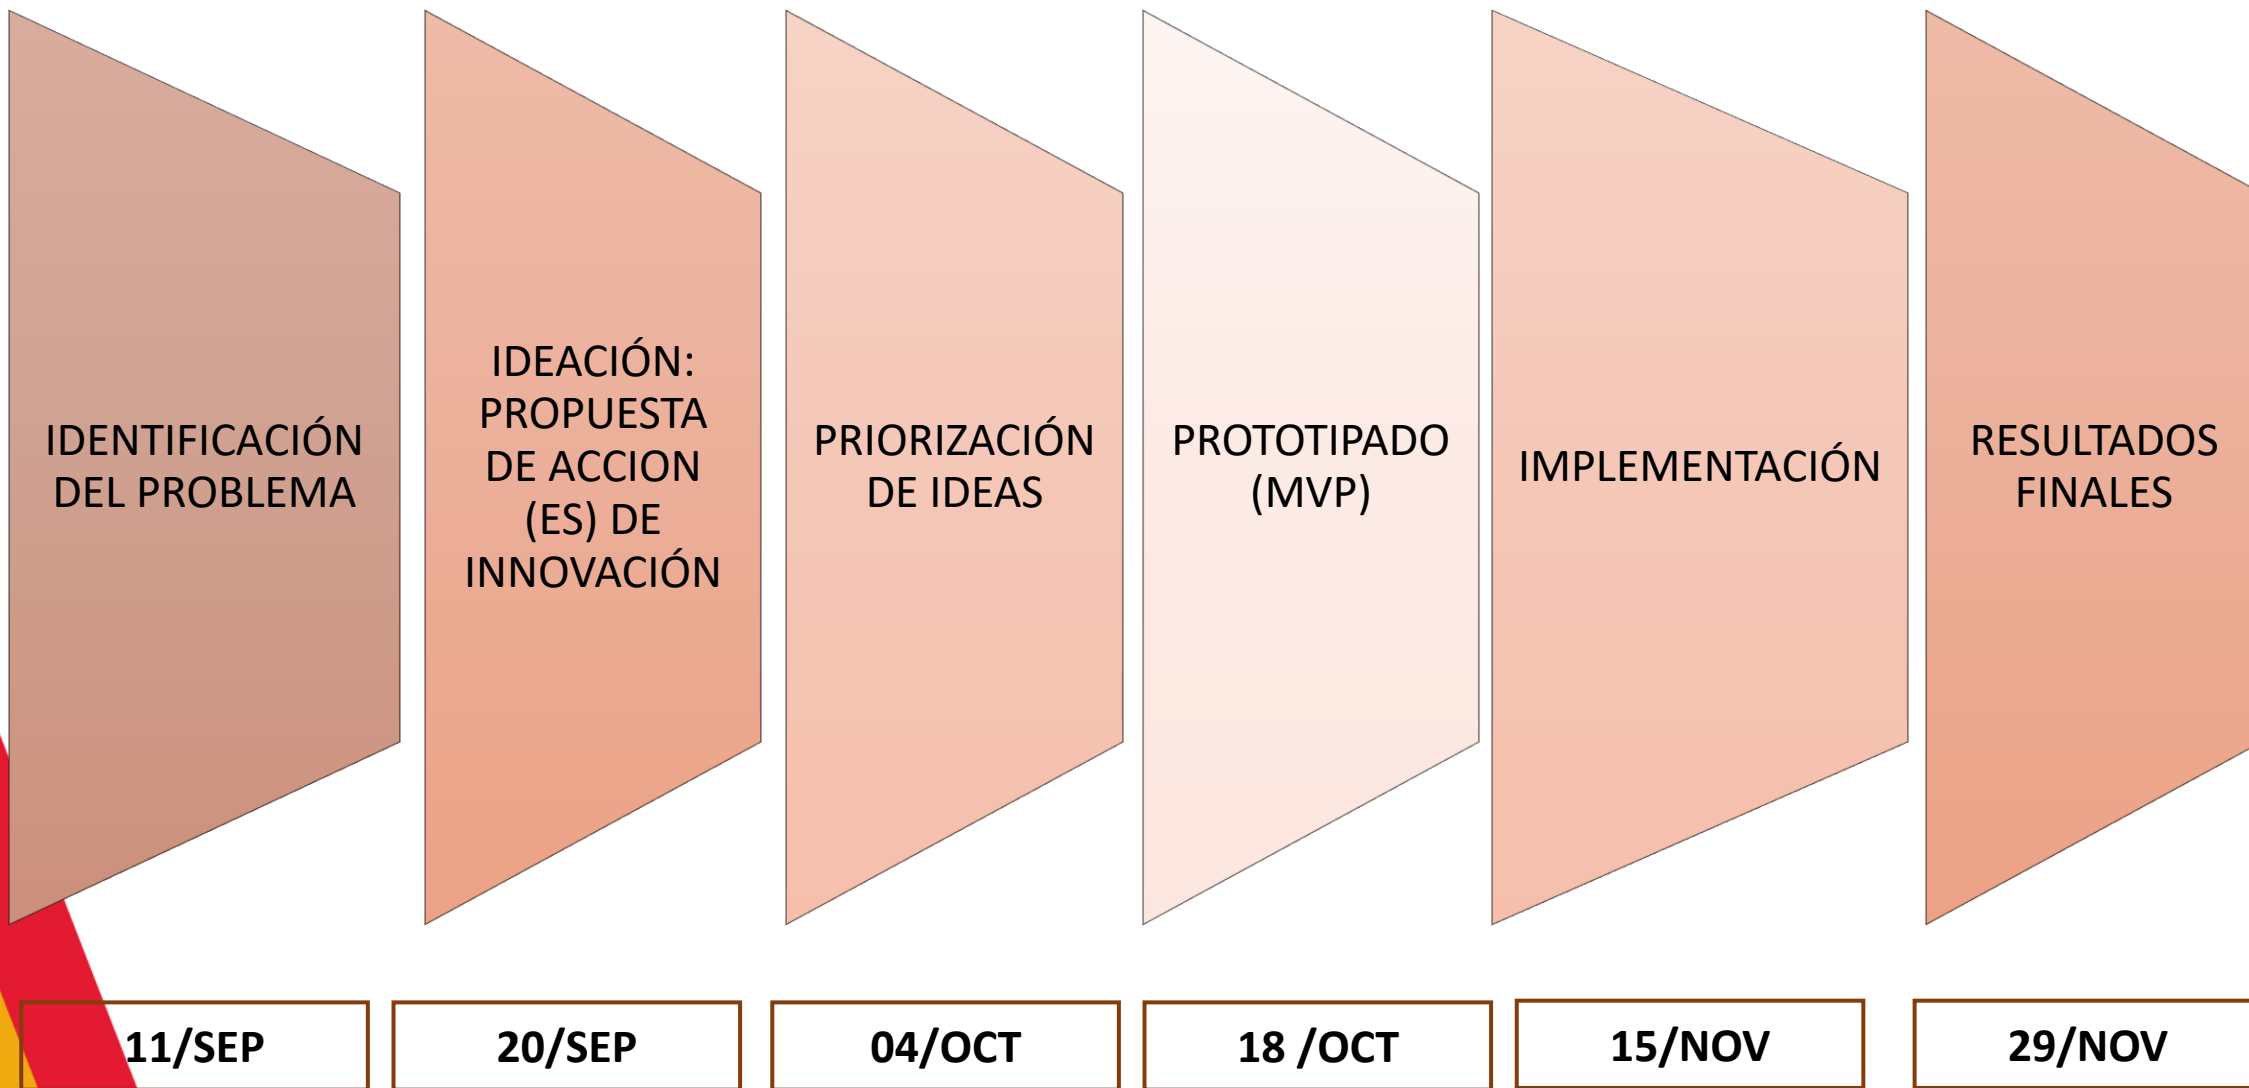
IDENTIFICACIÓN DEL PROBLEMA

IDEACIÓN: PROPUESTA DE ACCION (ES) DE INNOVACIÓN

PRIORIZACIÓN DE IDEAS

PROTOTIPADO (MVP)

IMPLEMENTACIÓN

RESULTADOS FINALES

11/SEP

20/SEP

04/OCT

18 /OCT

15/NOV

29/NOV